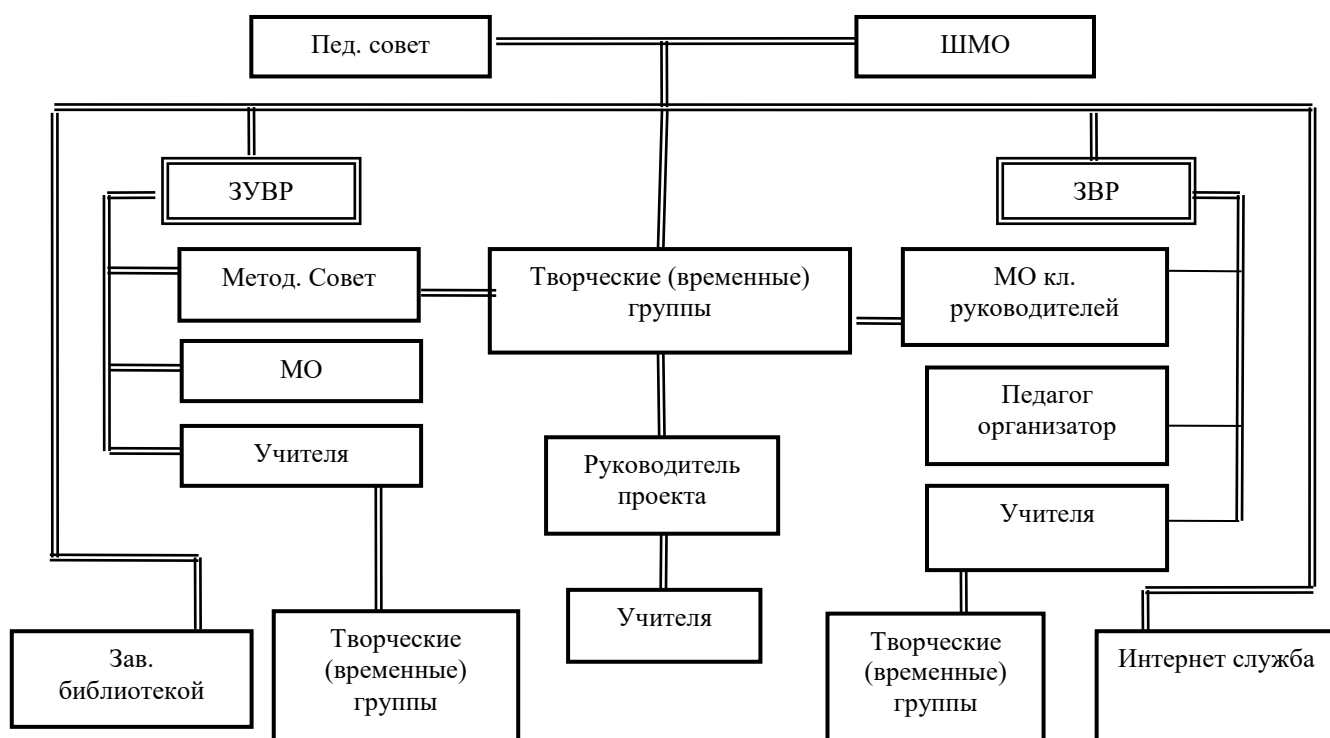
Пед. совет

ШМО

ЗУВР

ЗВР

Метод. Совет

Творческие (временные) группы

МО кл. руководителей

МО

Педагог организатор

Учителя

Руководитель проекта

Учителя

Учителя

Зав. библиотекой

Творческие (временные) группы

Творческие (временные) группы

Интернет служба